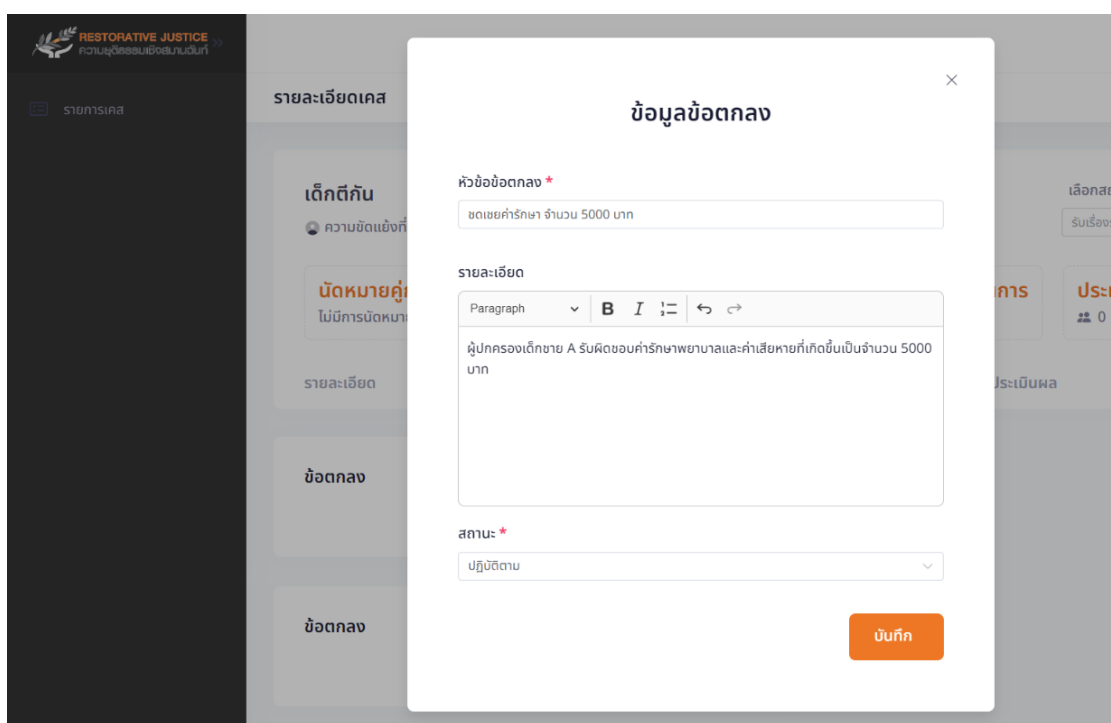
RESTORATIVE JUSTICE
ความยุติธรรมเชิงสมานฉันท์

รายการเคส

รายละเอียดเคส

เด็กตีกัน
ความขัดแย้งที่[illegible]

นัดหมายคู่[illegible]
ไม่มีการนัดหมา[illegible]

รายละเอียด

ข้อตกลง

ข้อตกลง

เลือกส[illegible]
รับเรื่อง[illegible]

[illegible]การ

ประ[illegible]
0

ประเมินผล

ข้อมูลข้อตกลง

×

หัวข้อข้อตกลง *
ชดเชยค่ารักษา จำนวน 5000 บาท

รายละเอียด
Paragraph B I

ผู้ปกครองเด็กชาย A รับผิดชอบค่ารักษาพยาบาลและค่าเสียหายที่เกิดขึ้นเป็นจำนวน 5000 บาท

สถานะ *
ปฏิบัติตาม

บันทึก